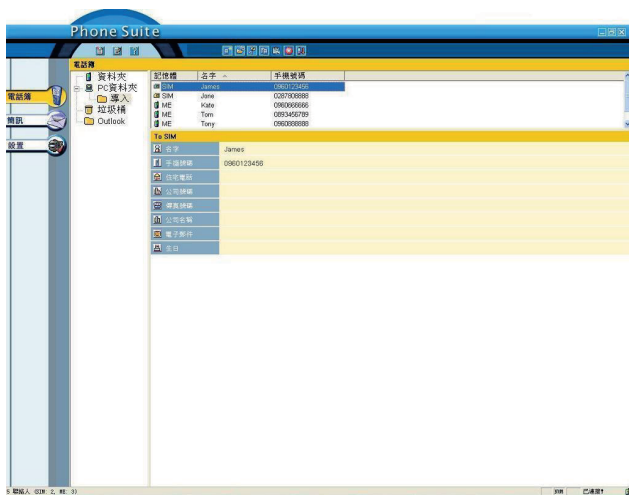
Phone Suite

電話簿

電話簿
簡訊
設置

資料夾
PC資料夾
導入
垃圾桶
Outlook

| 記憶體 | 名字 | 手機號碼 |
|---|---|---|
| SIM | James | 0960123456 |
| SIM | Jane | 0287906888 |
| ME | Kate | 0960666666 |
| ME | Tom | 0893456789 |
| ME | Tony | 0960888888 |

To SIM

| 名字 | James |
|---|---|
| 手機號碼 | 0960123456 |
| 住宅電話 | |
| 公司號碼 | |
| 傳真號碼 | |
| 公司名稱 | |
| 電子郵件 | |
| 生日 | |

5 聯絡人 (SIM 2, ME: 3)
已連接